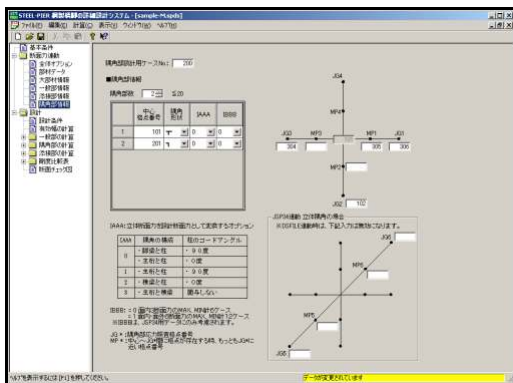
STEEL-PIER 鋼製橋脚の詳細設計システム - [sample-M.spds]

ファイル(F) 編集(E) 計算(C) 表示(V) ウィンドウ(W) ヘルプ(H)

基本条件
断面力連動
全体オプション
部材データ
大部材情報
一般部情報
添接部情報
隅角部情報
設計
設計条件
有効幅の計算
一般部の計算
隅角部の計算
添接部の計算
剛度比較表
断面チェック図

隅角部計算ケースNo.= 200

■隅角部詳細

隅角部数 2 ≦20

| | 中心格点番号 | 隅角形状 | IAAA | IBBB |
|---|---|---|---|---|
| 1 | 101 | ┳ | 0 | 0 |
| 2 | 201 | ┓ | 0 | 0 |

JG4
MP4
JG3
MP3
MP1
JG1
304
305
306
MP2
JG2
102

IAAA:立体断面力を計算時断面力として実装するオプション

| IAAA | 隅角の構成 | 柱のコードアングル |
|---|---|---|
| 0 | ・鋼梁と柱 | ・90度 |
| | ・主桁と柱 | ・0度 |
| 1 | ・主桁と柱 | ・90度 |
| 2 | ・横梁と柱 | ・0度 |
| 3 | ・主桁と横梁 | 関与しない |

IBBB: 0:面内断面力のMAX, MINの4ケース
 1:面内・面外断面力のMAX, MINの12ケース
 ※IBBBは、JSF3D連動データのみ考慮される。

JG#:隅角部の接続節点番号
MP#:中心へ近い隅角部が存在する時、もっともJG#に近い格点番号

JSF3D連動 立体隅角の場合
※JSF3Dを連動時は、下記入力は無効になります。

JG6
MP6
MP5
JG5

ヘルプを表示するには [F1] を押してください。
データが変更されています